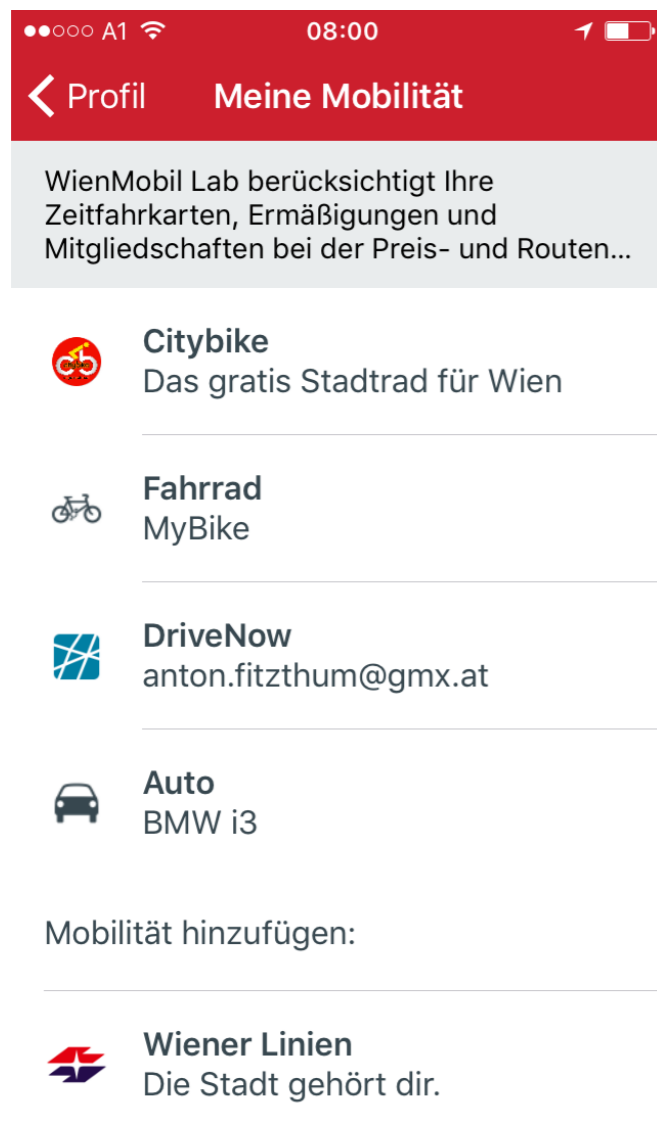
●●○○○ A1 08:00

Profil Meine Mobilität

WienMobil Lab berücksichtigt Ihre Zeitfahrkarten, Ermäßigungen und Mitgliedschaften bei der Preis- und Routen…

Citybike
Das gratis Stadtrad für Wien

Fahrrad
MyBike

DriveNow
anton.fitzthum@gmx.at

Auto
BMW i3

Mobilität hinzufügen:

Wiener Linien
Die Stadt gehört dir.